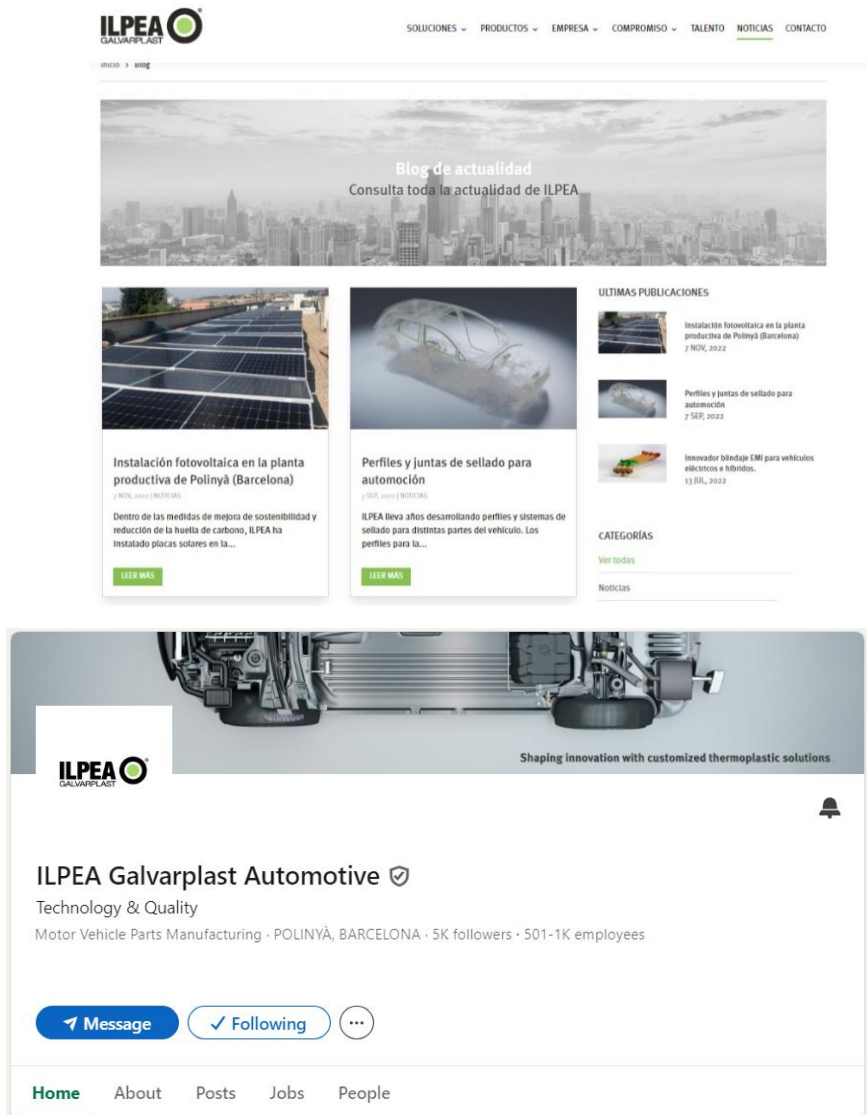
ILPEA GALVARPLAST

SOLUCIONES PRODUCTOS EMPRESA COMPROMISO TALENTO NOTICIAS CONTACTO

Inicio › Blog

Blog de actualidad
Consulta toda la actualidad de ILPEA

Instalación fotovoltaica en la planta productiva de Polinyà (Barcelona)
7 NOV, 2022 | NOTICIAS
Dentro de las medidas de mejora de sostenibilidad y reducción de la huella de carbono, ILPEA ha instalado placas solares en la...
LEER MÁS

Perfiles y juntas de sellado para automoción
7 SEP, 2022 | NOTICIAS
ILPEA lleva años desarrollando perfiles y sistemas de sellado para distintas partes del vehículo. Los perfiles para la...
LEER MÁS

ULTIMAS PUBLICACIONES
Instalación fotovoltaica en la planta productiva de Polinyà (Barcelona)
7 NOV, 2022
Perfiles y juntas de sellado para automoción
7 SEP, 2022
Innovador blindaje EMI para vehículos eléctricos e híbridos.
13 JUL, 2022

CATEGORÍAS
Ver todas
Noticias

Shaping innovation with customized thermoplastic solutions

ILPEA GALVARPLAST

ILPEA Galvarplast Automotive
Technology & Quality
Motor Vehicle Parts Manufacturing · POLINYÀ, BARCELONA · 5K followers · 501-1K employees

Message
✓ Following
...

Home About Posts Jobs People